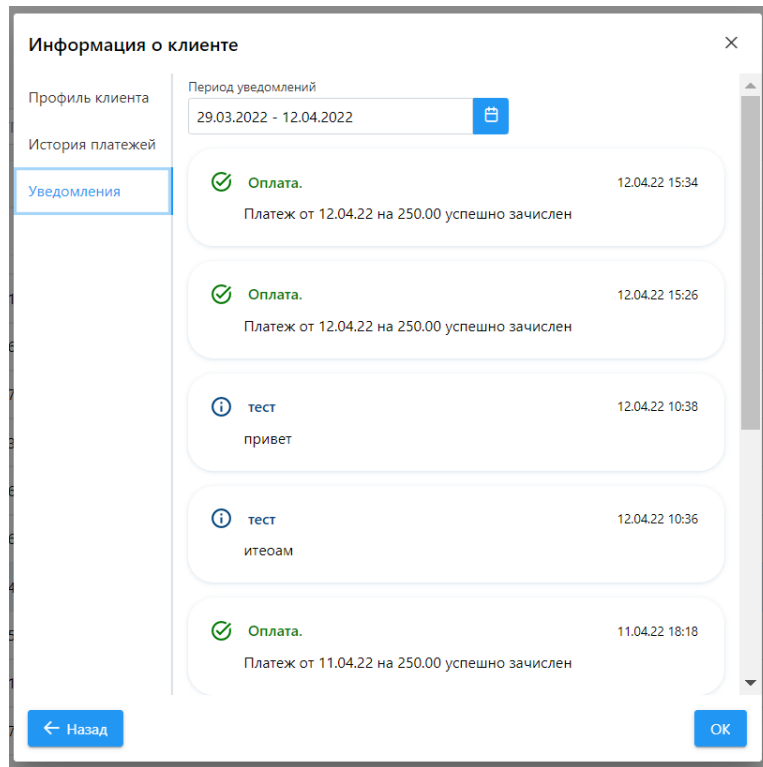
Информация о клиенте

×

Профиль клиента

История платежей

Уведомления

Период уведомлений

29.03.2022 - 12.04.2022

Оплата.

12.04.22 15:34

Платеж от 12.04.22 на 250.00 успешно зачислен

Оплата.

12.04.22 15:26

Платеж от 12.04.22 на 250.00 успешно зачислен

тест

12.04.22 10:38

привет

тест

12.04.22 10:36

итеоам

Оплата.

11.04.22 18:18

Платеж от 11.04.22 на 250.00 успешно зачислен

Назад

OK